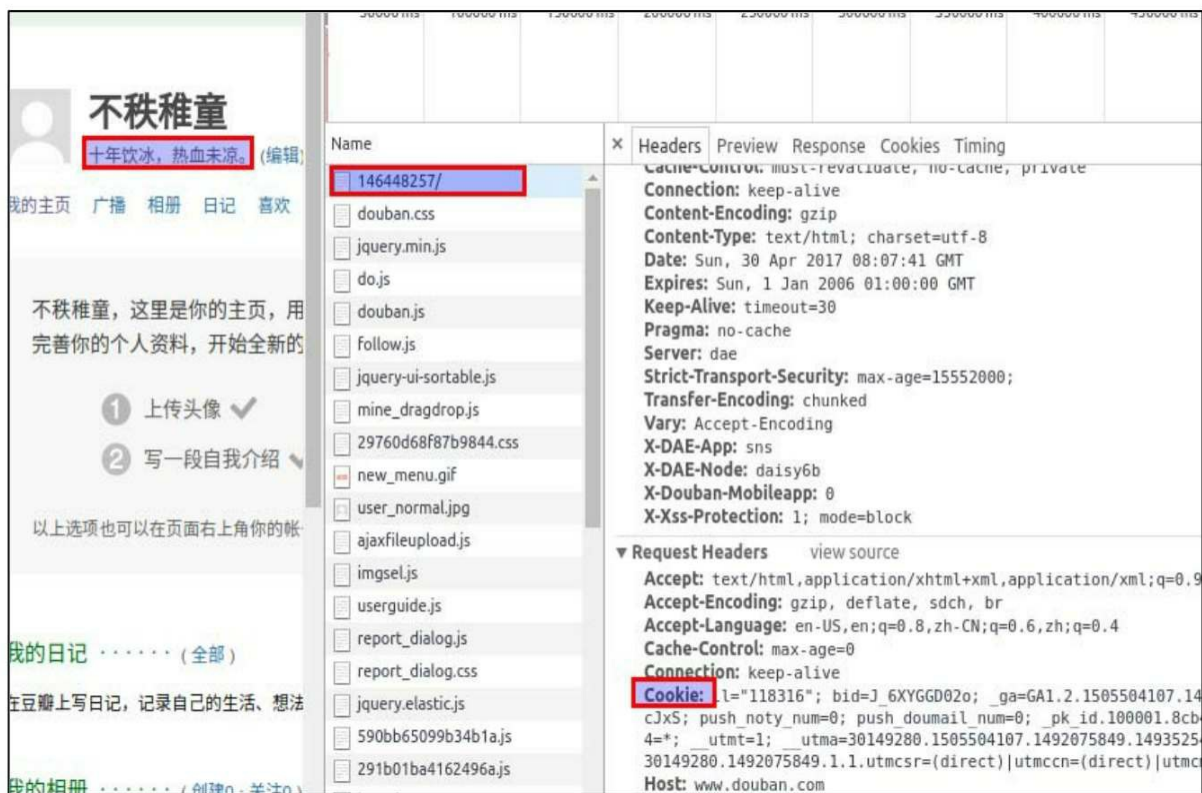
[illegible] ms　100000 ms　150000 ms　200000 ms　250000 ms　300000 ms　350000 ms　400000 ms　450000 ms

不秩稚童
十年饮冰，热血未凉。(编辑)

我的主页　广播　相册　日记　喜欢

不秩稚童，这里是你的主页，用
完善你的个人资料，开始全新的

1 上传头像 ✓
2 写一段自我介绍

以上选项也可以在页面右上角你的帐

我的日记 · · · · · · (全部)
在豆瓣上写日记，记录自己的生活、想法

我的相册 · · · · · · (创建0 · 关注0)

Name
146448257/
douban.css
jquery.min.js
do.js
douban.js
follow.js
jquery-ui-sortable.js
mine_dragdrop.js
29760d68f87b9844.css
new_menu.gif
user_normal.jpg
ajaxfileupload.js
imgsel.js
userguide.js
report_dialog.js
report_dialog.css
jquery.elastic.js
590bb65099b34b1a.js
291b01ba4162496a.js

× Headers Preview Response Cookies Timing
Cache-Control: must-revalidate, no-cache, private
Connection: keep-alive
Content-Encoding: gzip
Content-Type: text/html; charset=utf-8
Date: Sun, 30 Apr 2017 08:07:41 GMT
Expires: Sun, 1 Jan 2006 01:00:00 GMT
Keep-Alive: timeout=30
Pragma: no-cache
Server: dae
Strict-Transport-Security: max-age=15552000;
Transfer-Encoding: chunked
Vary: Accept-Encoding
X-DAE-App: sns
X-DAE-Node: daisy6b
X-Douban-Mobileapp: 0
X-Xss-Protection: 1; mode=block
▼ Request Headers　view source
Accept: text/html,application/xhtml+xml,application/xml;q=0.9
Accept-Encoding: gzip, deflate, sdch, br
Accept-Language: en-US,en;q=0.8,zh-CN;q=0.6,zh;q=0.4
Cache-Control: max-age=0
Connection: keep-alive
Cookie: ll="118316"; bid=J_6XYGGD02o; _ga=GA1.2.1505504107.14
cJxS; push_noty_num=0; push_doumail_num=0; _pk_id.100001.8cb
4=*; __utmt=1; __utma=30149280.1505504107.1492075849.1493525
30149280.1492075849.1.1.utmcsr=(direct)|utmccn=(direct)|utmc
Host: www.douban.com